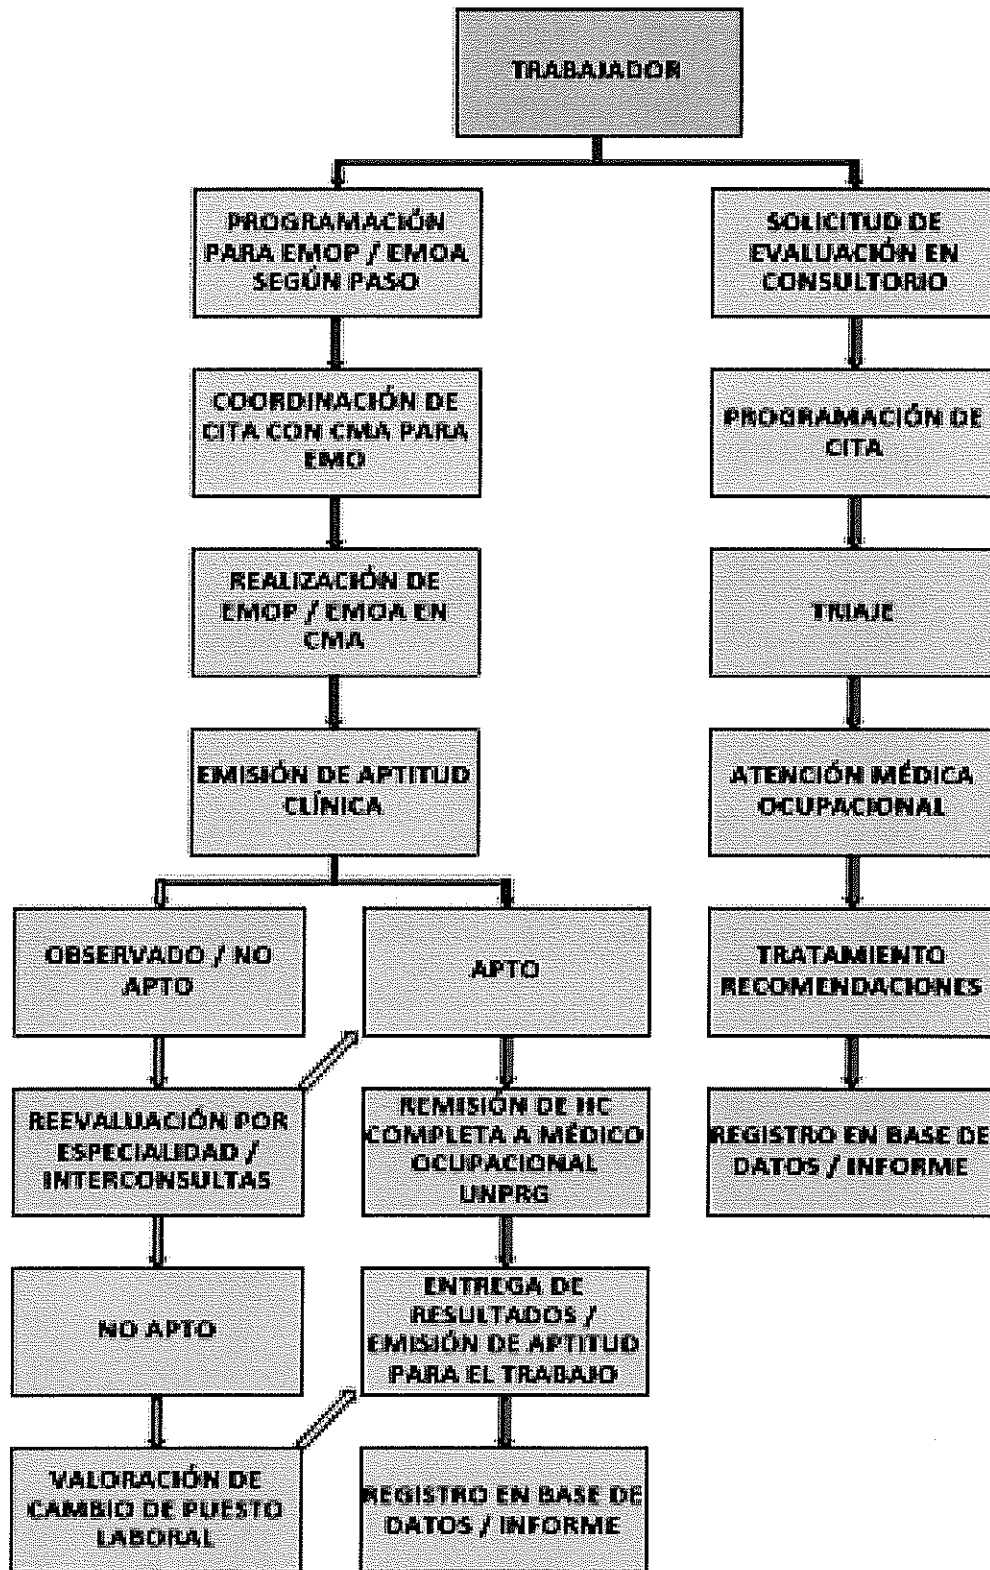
TRABAJADOR

PROGRAMACIÓN PARA EMOP / EMOA SEGÚN PASO

COORDINACIÓN DE CITA CON CMA PARA EMO

REALIZACIÓN DE EMOP / EMOA EN CMA

EMISIÓN DE APTITUD CLÍNICA

OBSERVADO / NO APTO

APTO

REEVALUACIÓN POR ESPECIALIDAD / INTERCONSULTAS

REMISIÓN DE HC COMPLETA A MÉDICO OCUPACIONAL UNPRG

NO APTO

ENTREGA DE RESULTADOS / EMISIÓN DE APTITUD PARA EL TRABAJO

VALORACIÓN DE CAMBIO DE PUESTO LABORAL

REGISTRO EN BASE DE DATOS / INFORME

SOLICITUD DE EVALUACIÓN EN CONSULTORIO

PROGRAMACIÓN DE CITA

TRIAJE

ATENCIÓN MÉDICA OCUPACIONAL

TRATAMIENTO RECOMENDACIONES

REGISTRO EN BASE DE DATOS / INFORME